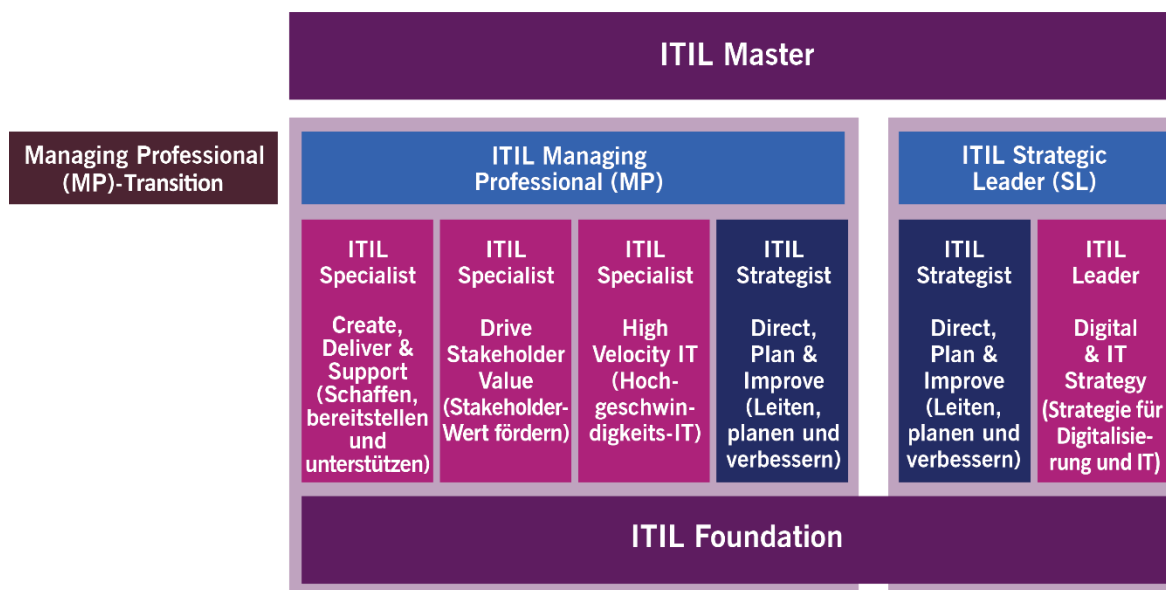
ITIL Master

Managing Professional (MP)-Transition

ITIL Managing Professional (MP)

ITIL Strategic Leader (SL)

ITIL Specialist

Create, Deliver & Support (Schaffen, bereitstellen und unterstützen)

ITIL Specialist

Drive Stakeholder Value (Stakeholder-Wert fördern)

ITIL Specialist

High Velocity IT (Hochgeschwindigkeits-IT)

ITIL Strategist

Direct, Plan & Improve (Leiten, planen und verbessern)

ITIL Strategist

Direct, Plan & Improve (Leiten, planen und verbessern)

ITIL Leader

Digital & IT Strategy (Strategie für Digitalisierung und IT)

ITIL Foundation